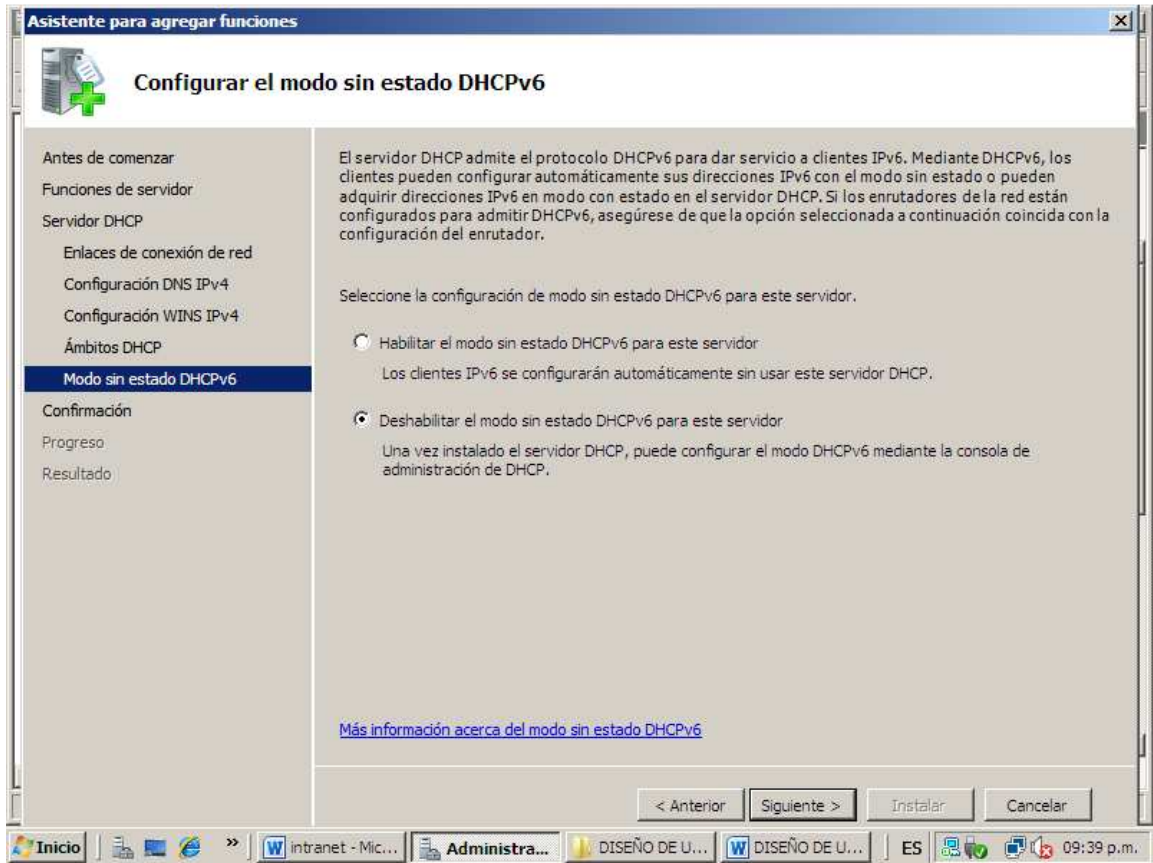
Asistente para agregar funciones

Configurar el modo sin estado DHCPv6

Antes de comenzar
Funciones de servidor
Servidor DHCP
Enlaces de conexión de red
Configuración DNS IPv4
Configuración WINS IPv4
Ámbitos DHCP
Modo sin estado DHCPv6
Confirmación
Progreso
Resultado

El servidor DHCP admite el protocolo DHCPv6 para dar servicio a clientes IPv6. Mediante DHCPv6, los clientes pueden configurar automáticamente sus direcciones IPv6 con el modo sin estado o pueden adquirir direcciones IPv6 en modo con estado en el servidor DHCP. Si los enrutadores de la red están configurados para admitir DHCPv6, asegúrese de que la opción seleccionada a continuación coincida con la configuración del enrutador.

Seleccione la configuración de modo sin estado DHCPv6 para este servidor.

Habilitar el modo sin estado DHCPv6 para este servidor

Los clientes IPv6 se configurarán automáticamente sin usar este servidor DHCP.

Deshabilitar el modo sin estado DHCPv6 para este servidor

Una vez instalado el servidor DHCP, puede configurar el modo DHCPv6 mediante la consola de administración de DHCP.

Más información acerca del modo sin estado DHCPv6

< Anterior | Siguiente > | Instalar | Cancelar

Inicio | » | intranet - Mic... | Administra... | DISEÑO DE U... | DISEÑO DE U... | ES | 09:39 p.m.